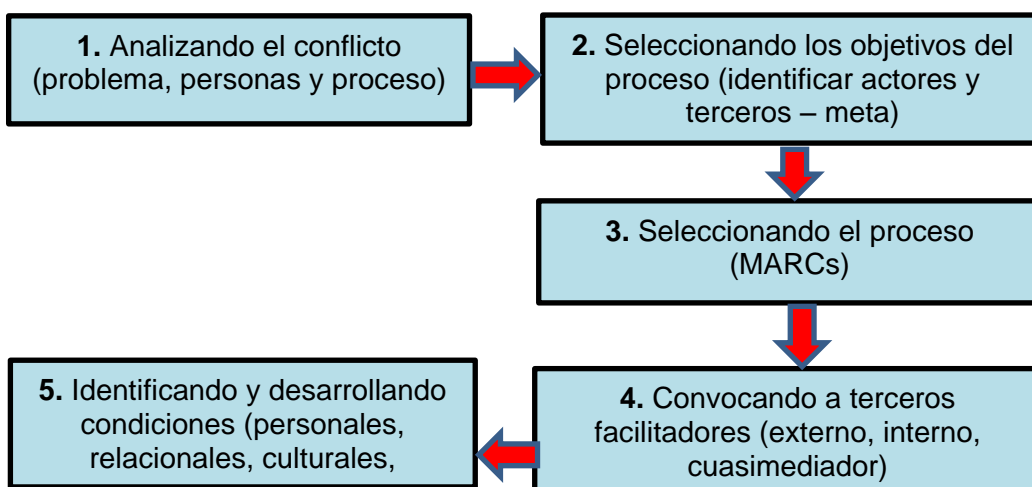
**1.** Analizando el conflicto (problema, personas y proceso)

**2.** Seleccionando los objetivos del proceso (identificar actores y terceros – meta)

**3.** Seleccionando el proceso (MARCs)

**4.** Convocando a terceros facilitadores (externo, interno, cuasimediador)

**5.** Identificando y desarrollando condiciones (personales, relacionales, culturales,